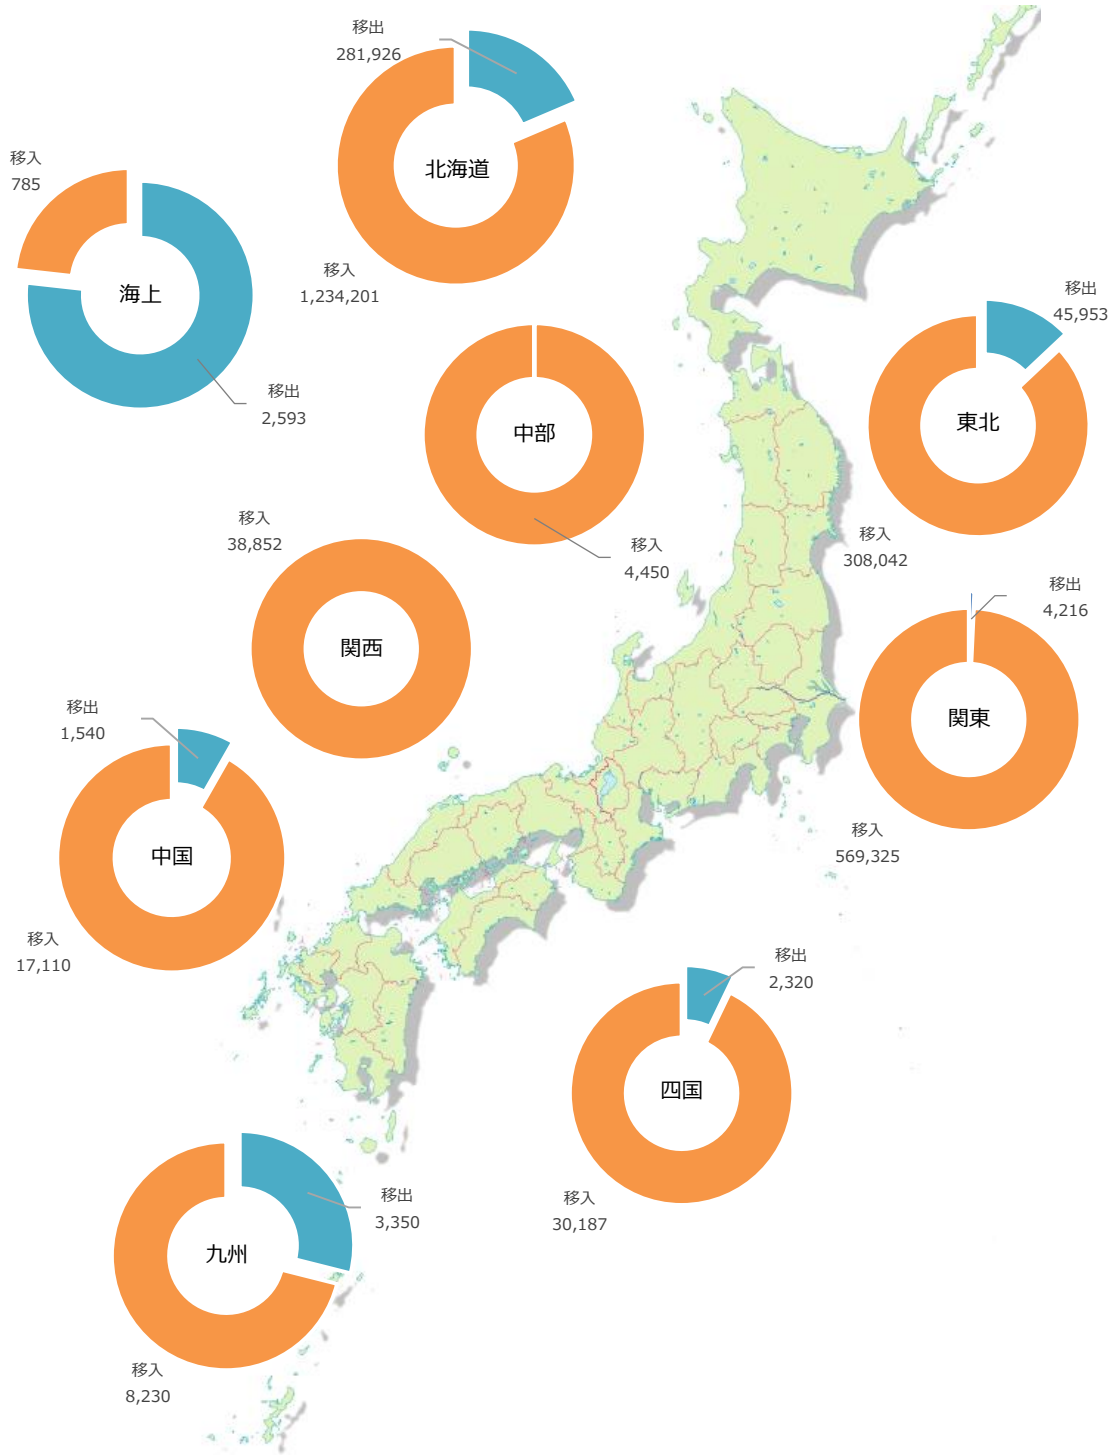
移出
281,926

北海道

移入
1,234,201

移入
785

海上

移出
2,593

中部

移入
4,450

移出
45,953

東北

移入
308,042

移入
38,852

関西

移出
4,216

関東

移入
569,325

移出
1,540

中国

移入
17,110

移出
2,320

四国

移入
30,187

移出
3,350

九州

移入
8,230